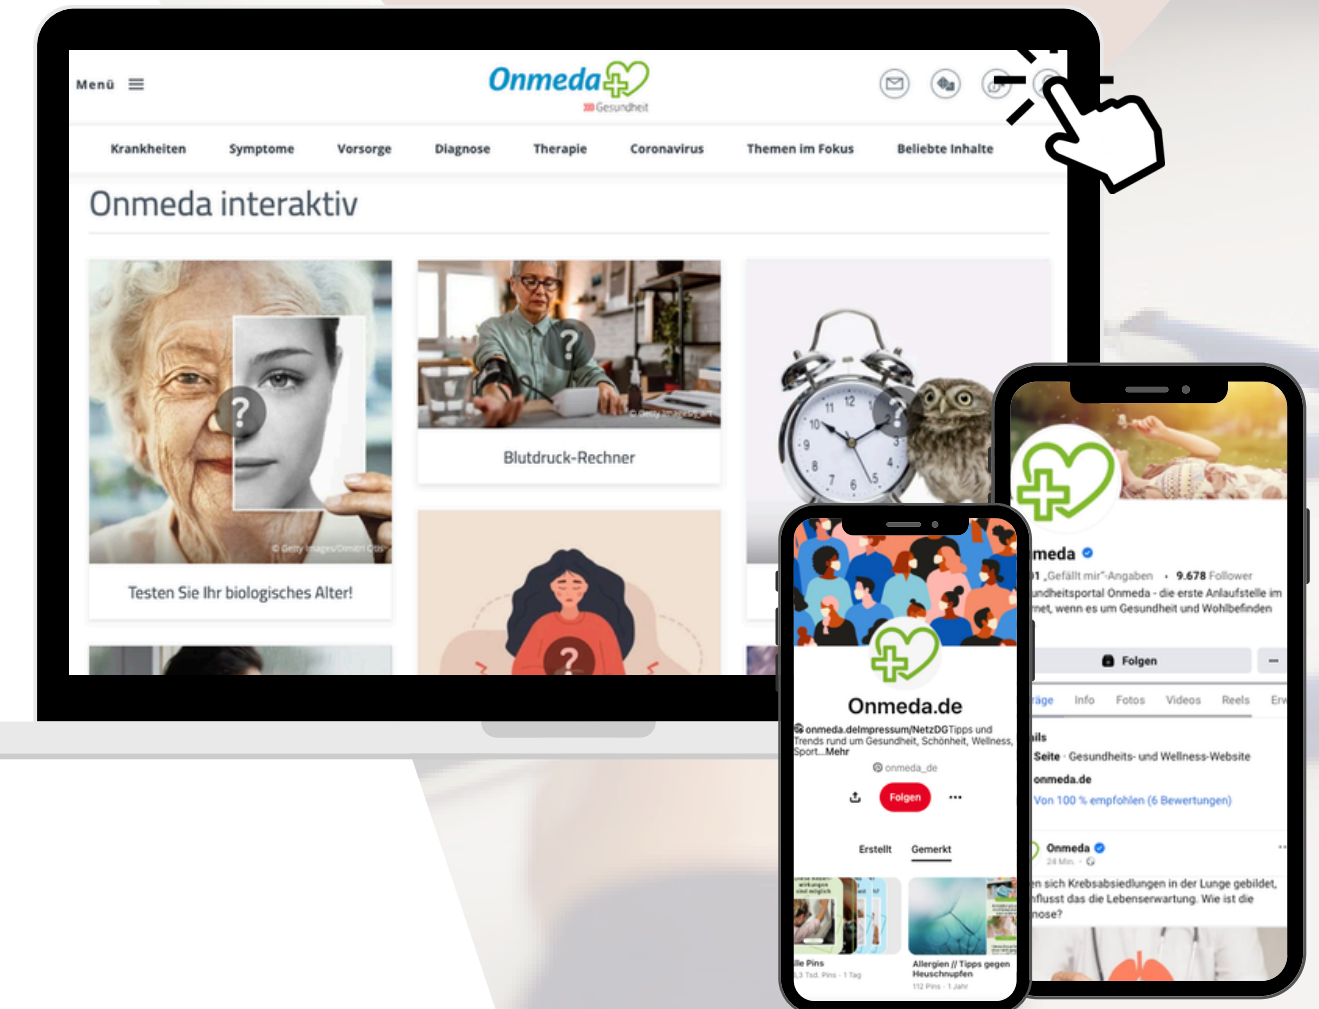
Menü

Onmeda
Gesundheit

Krankheiten Symptome Vorsorge Diagnose Therapie Coronavirus Themen im Fokus Beliebte Inhalte

Onmeda interaktiv

© Getty Images/Dimitri Otis

Testen Sie Ihr biologisches Alter!

© Getty Images

Blutdruck-Rechner

Onmeda.de

onmeda.de|mpressum/NetzDGTipps und Trends rund um Gesundheit, Schönheit, Wellness, Sport...Mehr

onmeda_de

Folgen

Erstellt Gemerkt

lle Pins
3 Tsd. Pins · 1 Tag

Allergien // Tipps gegen Heuschnupfen
112 Pins · 1 Jahr

meda
1 „Gefällt mir"-Angaben · 9.678 Follower
ndheitsportal Onmeda - die erste Anlaufstelle im net, wenn es um Gesundheit und Wohlbefinden

Folgen

räge Info Fotos Videos Reels Erw

ils
Seite · Gesundheits- und Wellness-Website
onmeda.de
Von 100 % empfohlen (6 Bewertungen)

Onmeda
24 Min.

en sich Krebsabsiedlungen in der Lunge gebildet, nflusst das die Lebenserwartung. Wie ist die nose?